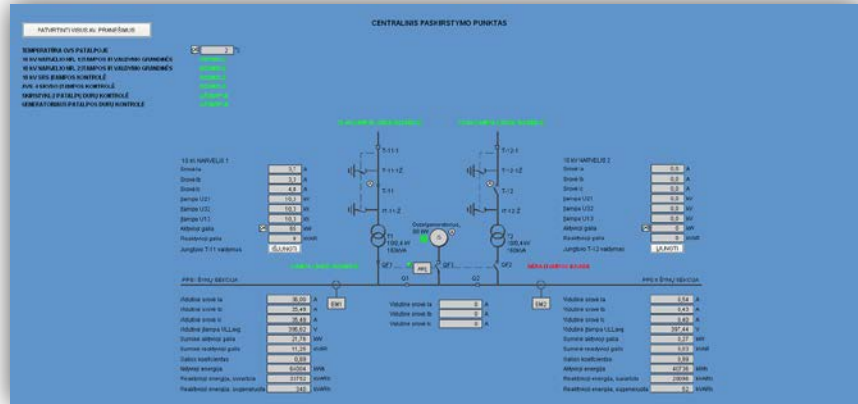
PATVIRTINTI VISUS AL PRANEŠIMUS

CENTRALINIS PASKIRSTYMO PUNKTAS

TEMPERATŪRA 0/4 PATALPOJE
10 KV NARVELIO NR. 1 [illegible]
10 KV NARVELIO NR. 2 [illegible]
10 KV SRS ĮTAMPOS KONTROLĖ
AVR. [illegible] ĮTAMPOS KONTROLĖ
SKIRSTYKLOS PATALPŲ DURŲ KONTROLĖ
GENERATORIAUS PATALPOS DURŲ KONTROLĖ

10 kV NARVELIS 1
Srovė Ia 3,7 A
Srovė Ib 3,5 A
Srovė Ic 4,6 A
Įtampa U21 10,3 kV
Įtampa U32 10,3 kV
Įtampa U13 10,3 kV
Aktyvioji galia 55 kW
Reaktyvioji galia 0 kvar
Jungiklis T-11 valdymas ĮJUNGTI

T-11-1
T-11-Z
T-11
T-11-2
T1
100,4 kV
160kVA

Dyzelgeneratorius
80 kW

T-12-1
T-12-Z
T-12
T-12-2
T2
100,4 kV
160kVA

10 kV NARVELIS 2
Srovė Ia 0,0 A
Srovė Ib 0,0 A
Srovė Ic 0,0 A
Įtampa U21 0,0 kV
Įtampa U32 0,0 kV
Įtampa U13 0,0 kV
Aktyvioji galia 0 kW
Reaktyvioji galia 0 kvar
Jungiklis T-12 valdymas ĮJUNGTI

QF1 QF3 QF2
Q1 Q2
EM1 EM2

Vidutinė srovė Ia 36,00 A
Vidutinė srovė Ib 35,49 A
Vidutinė srovė Ic 35,48 A
Vidutinė įtampa ULLavg 395,62 V
Suminė aktyvioji galia 21,78 kW
Suminė reaktyvioji galia 11,29 kvar
Galios koeficientas 0,89
Aktyvioji energija 64004 kWh
Reaktyvioji energija, suvartota 33752 kvarh
Reaktyvioji energija, sugeneruota 340 kvarh

Vidutinė srovė Ia 0 A
Vidutinė srovė Ib 0 A
Vidutinė srovė Ic 0 A

Vidutinė srovė Ia 3,54 A
Vidutinė srovė Ib 5,43 A
Vidutinė srovė Ic 5,43 A
Vidutinė įtampa ULLavg 397,44 V
Suminė aktyvioji galia 0,27 kW
Suminė reaktyvioji galia 0,03 kvar
Galios koeficientas 0,99
Aktyvioji energija 40735 kWh
Reaktyvioji energija, suvartota 28096 kvarh
Reaktyvioji energija, sugeneruota 62 kvarh